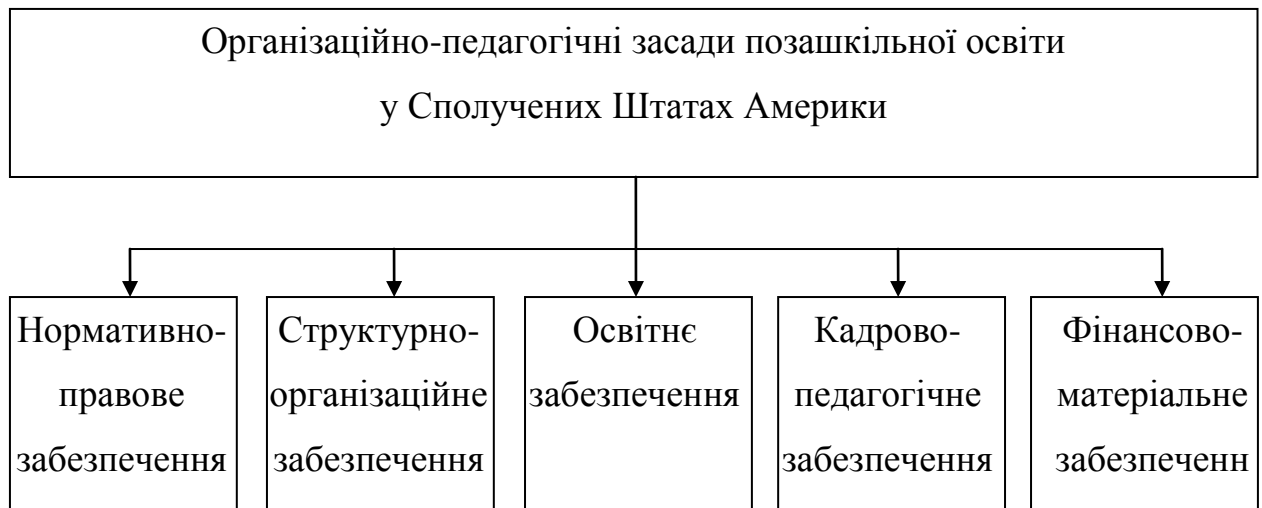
Організаційно-педагогічні засади позашкільної освіти у Сполучених Штатах Америки

Нормативно-правове забезпечення

Структурно-організаційне забезпечення

Освітнє забезпечення

Кадрово-педагогічне забезпечення

Фінансово-матеріальне забезпеченн